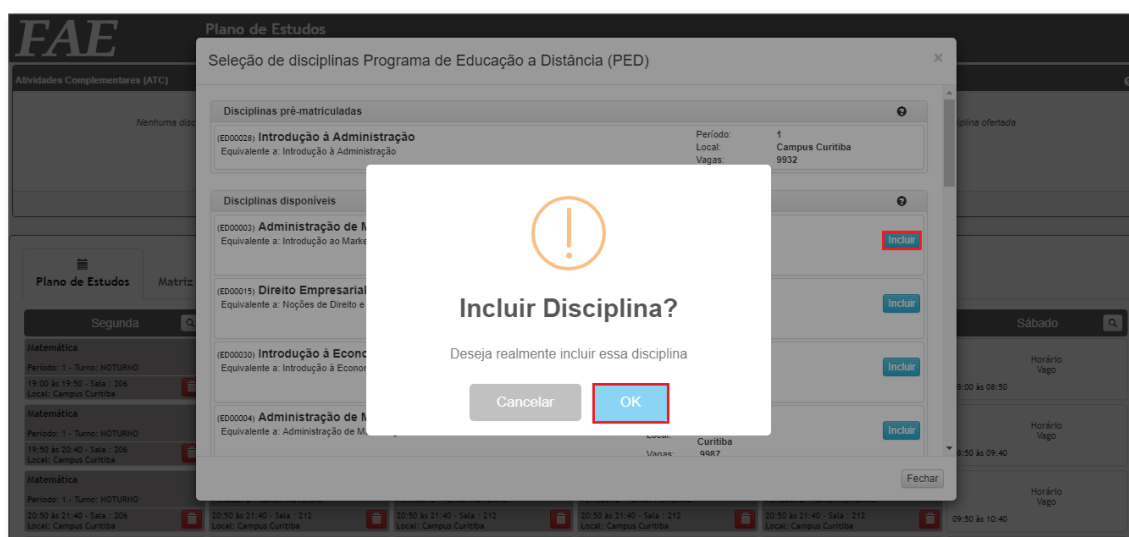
FAE

Plano de Estudos

Atividades Complementares (ATC)

Nenhuma disc

plina ofertada

Plano de Estudos

Matriz

Segunda

Sábado

Matemática
Período: 1 - Turno: NOTURNO
19:00 às 19:50 - Sala : 206
Local: Campus Curitiba

Matemática
Período: 1 - Turno: NOTURNO
19:50 às 20:40 - Sala : 206
Local: Campus Curitiba

Matemática
Período: 1 - Turno: NOTURNO
20:50 às 21:40 - Sala : 206
Local: Campus Curitiba

20:50 às 21:40 - Sala : 212
Local: Campus Curitiba

20:50 às 21:40 - Sala : 212
Local: Campus Curitiba

20:50 às 21:40 - Sala : 212
Local: Campus Curitiba

20:50 às 21:40 - Sala : 212
Local: Campus Curitiba

Horário Vago
08:00 às 08:50

Horário Vago
08:50 às 09:40

Horário Vago
09:50 às 10:40

Seleção de disciplinas Programa de Educação a Distância (PED)

×

Disciplinas pré-matriculadas

(ED00028) Introdução à Administração
Equivalente a: Introdução à Administração

Período: 1
Local: Campus Curitiba
Vagas: 9932

Disciplinas disponíveis

(ED00003) Administração de M
Equivalente a: Introdução ao Marke

Incluir

(ED00015) Direito Empresarial
Equivalente a: Noções de Direito e

Incluir

(ED00030) Introdução à Econo
Equivalente a: Introdução à Econor

Incluir

(ED00004) Administração de M
Equivalente a: Administração de M

Local: Curitiba
Vagas: 9987

Incluir

Fechar

!

Incluir Disciplina?

Deseja realmente incluir essa disciplina

Cancelar

OK